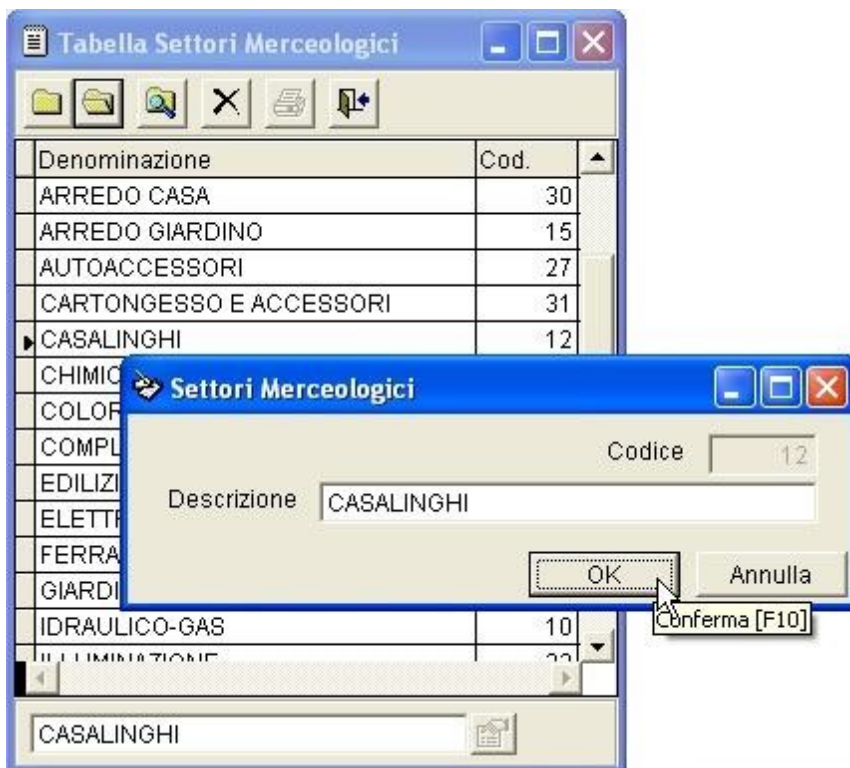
Tabella Settori Merceologici

| Denominazione | Cod. |
|---|---|
| ARREDO CASA | 30 |
| ARREDO GIARDINO | 15 |
| AUTOACCESSORI | 27 |
| CARTONGESSO E ACCESSORI | 31 |
| CASALINGHI | 12 |
| CHIMIC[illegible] | |
| COLOR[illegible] | |
| COMPL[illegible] | |
| EDILIZI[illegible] | |
| ELETT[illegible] | |
| FERRA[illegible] | |
| GIARDI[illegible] | |
| IDRAULICO-GAS | 10 |
| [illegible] | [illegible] |

Settori Merceologici

Codice 12

Descrizione CASALINGHI

OK

Annulla

Conferma [F10]

CASALINGHI